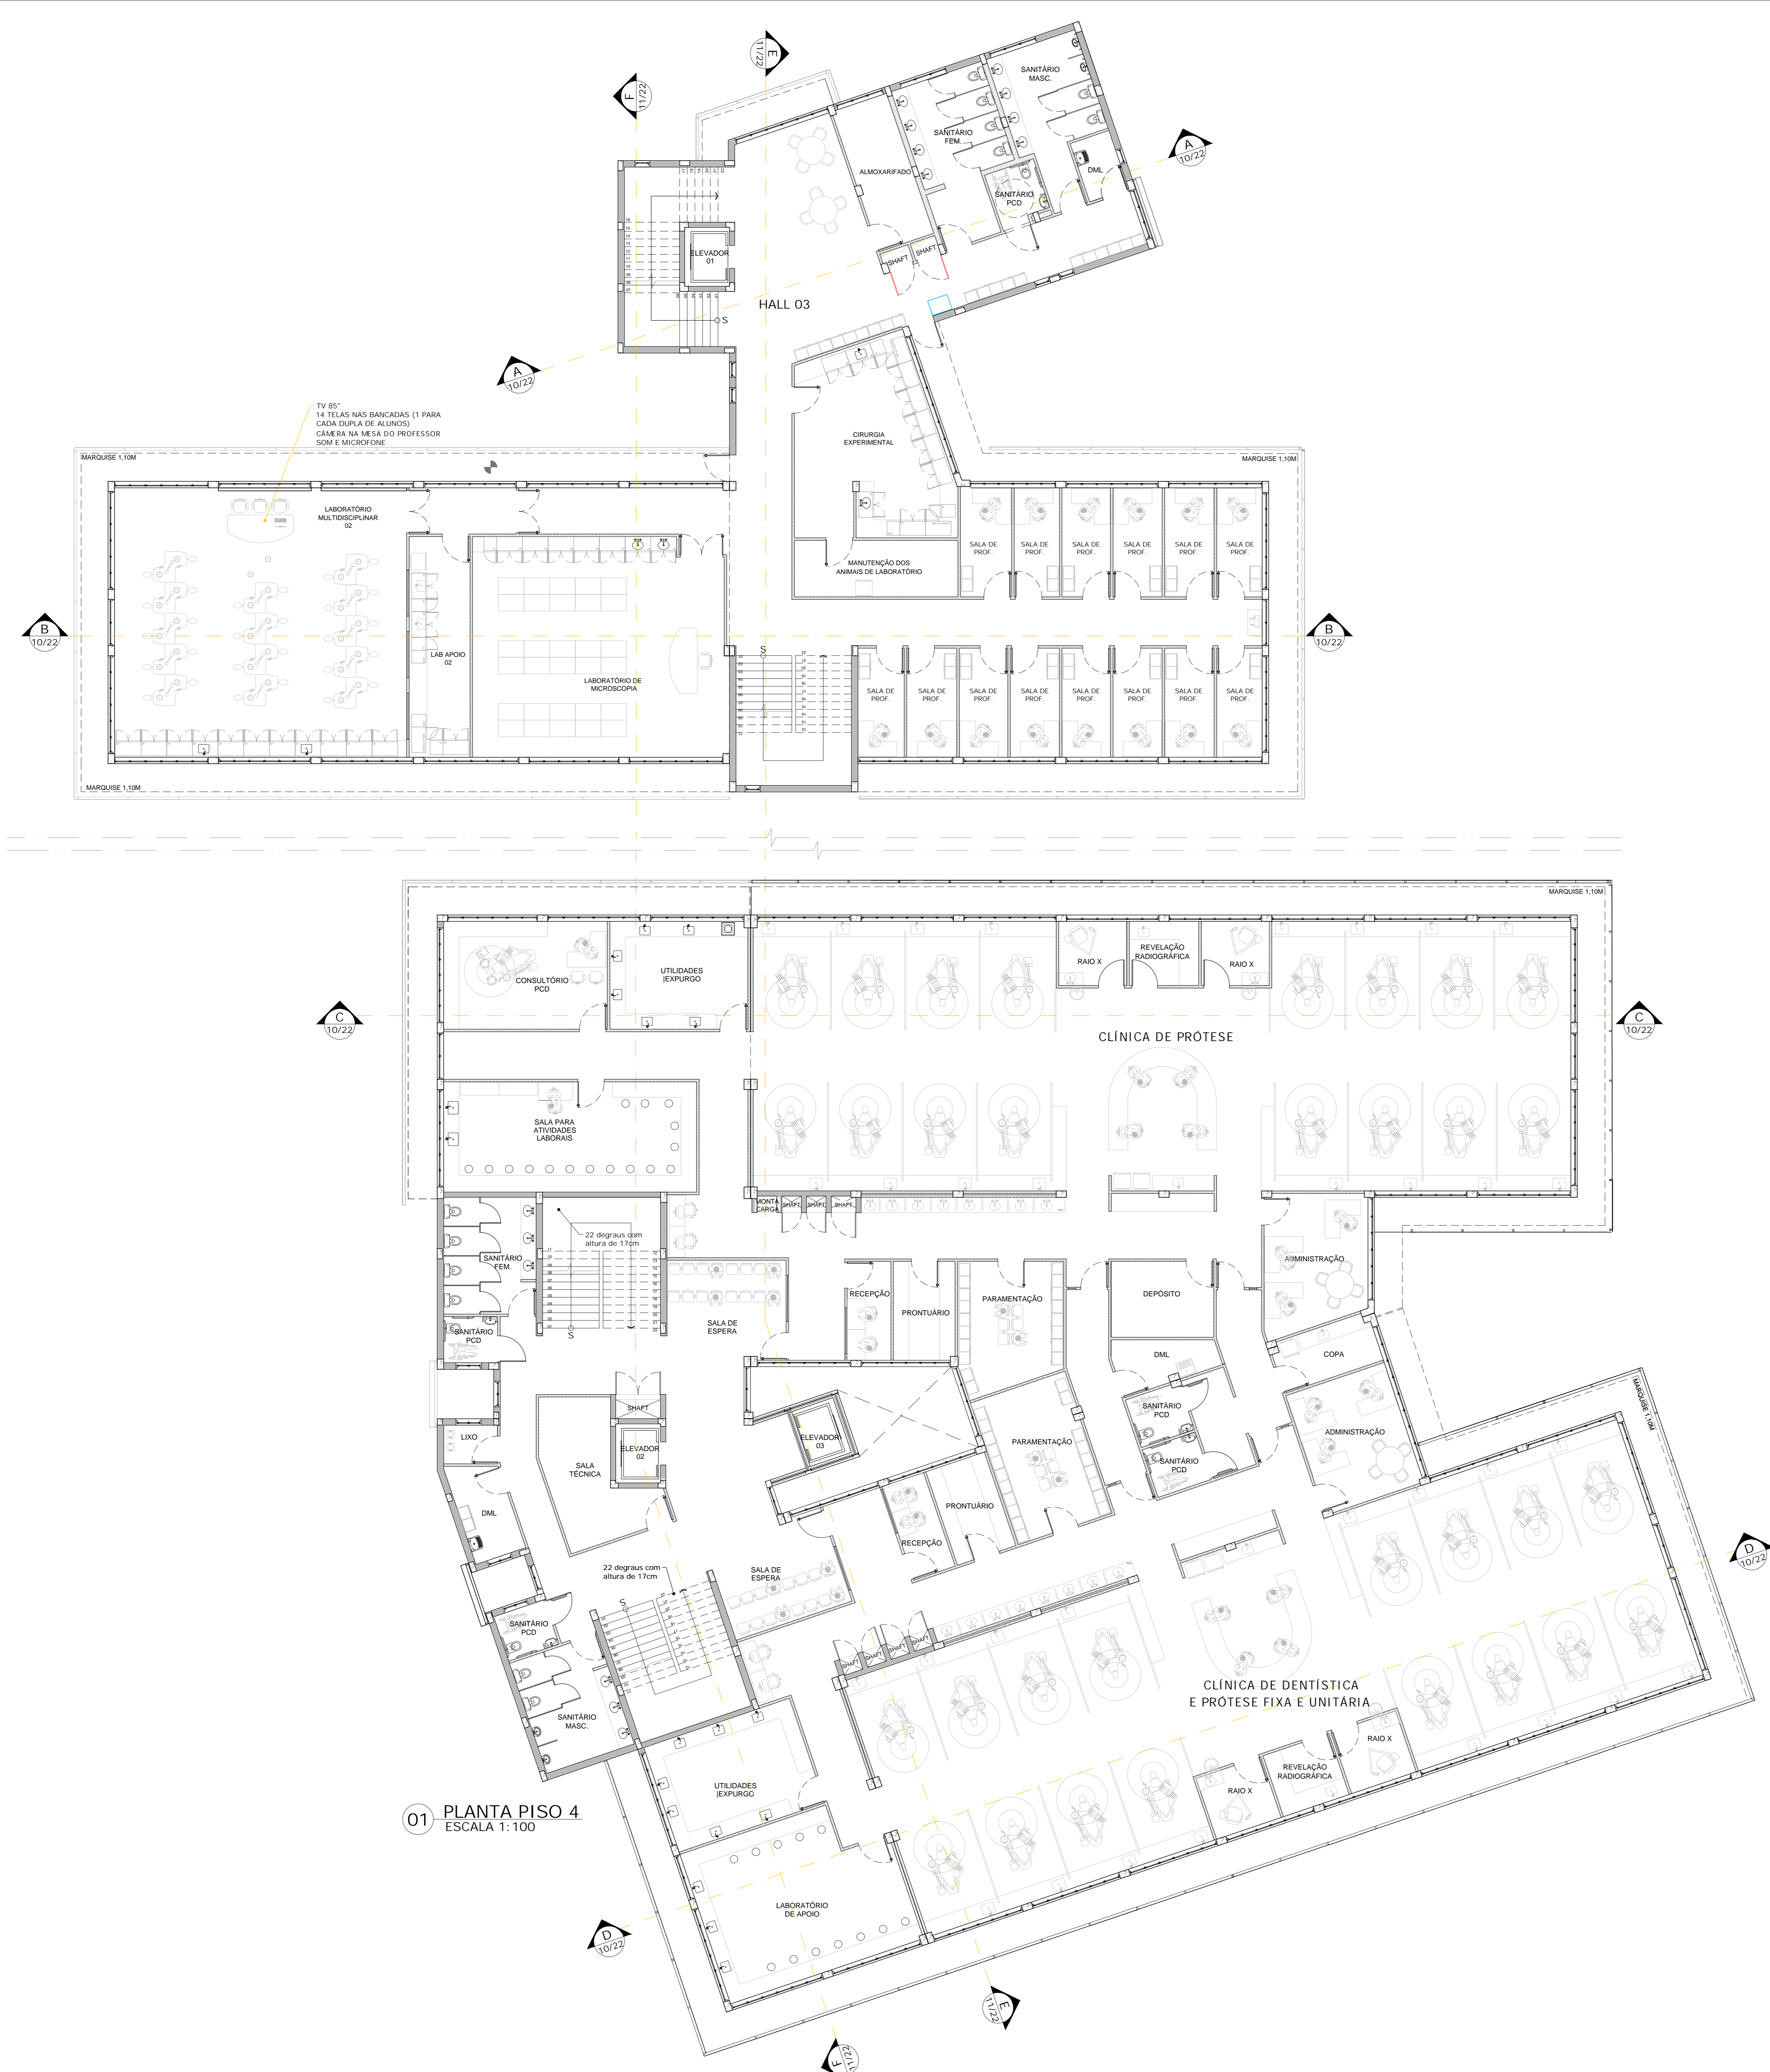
E
11/22

F
11/22

SANITÁRIO MASC.

SANITÁRIO FEM.

A
10/22

ALMOXARIFADO

DML

SANITÁRIO PCD

ELEVADOR 01

SHAFT

SHAFT

HALL 03

S

A
10/22

TV 85"
14 TELAS NAS BANCADAS (1 PARA CADA DUPLA DE ALUNOS)
CÂMERA NA MESA DO PROFESSOR
SOM E MICROFONE

CIRURGIA EXPERIMENTAL

MARQUISE 1,10M

MARQUISE 1,10M

LABORATÓRIO MULTIDISCIPLINAR 02

MANUTENÇÃO DOS ANIMAIS DE LABORATÓRIO

SALA DE PROF.

SALA DE PROF.

SALA DE PROF.

SALA DE PROF.

SALA DE PROF.

SALA DE PROF.

B
10/22

B
10/22

LAB APOIO 02

LABORATÓRIO DE MICROSCOPIA

S

SALA DE PROF.

SALA DE PROF.

SALA DE PROF.

SALA DE PROF.

SALA DE PROF.

SALA DE PROF.

SALA DE PROF.

SALA DE PROF.

MARQUISE 1,10M

MARQUISE 1,10M

CONSULTÓRIO PCD

UTILIDADES |EXPURGO

RAIO X

REVELAÇÃO RADIOGRÁFICA

RAIO X

C
10/22

C
10/22

CLÍNICA DE PRÓTESE

SALA PARA ATIVIDADES LABORAIS

MONTA CARGA

SHAFT

SHAFT

SHAFT

22 degraus com altura de 17cm

SANITÁRIO FEM.

S

SANITÁRIO PCD

SALA DE ESPERA

RECEPÇÃO

PRONTUÁRIO

PARAMENTAÇÃO

DEPÓSITO

ADMINISTRAÇÃO

DML

COPA

SHAFT

LIXO

SALA TÉCNICA

ELEVADOR 02

ELEVADOR 03

PARAMENTAÇÃO

SANITÁRIO PCD

SANITÁRIO PCD

ADMINISTRAÇÃO

MARQUISE 1,10M

DML

PRONTUÁRIO

RECEPÇÃO

D
10/22

22 degraus com altura de 17cm

SALA DE ESPERA

S

SANITÁRIO PCD

SHAFT

SHAFT

SHAFT

SHAFT

SANITÁRIO MASC.

CLÍNICA DE DENTÍSTICA
E PRÓTESE FIXA E UNITÁRIA

RAIO X

REVELAÇÃO RADIOGRÁFICA

RAIO X

UTILIDADES |EXPURGO

01 PLANTA PISO 4
ESCALA 1:100

LABORATÓRIO DE APOIO

D
10/22

E
11/22

F
11/22